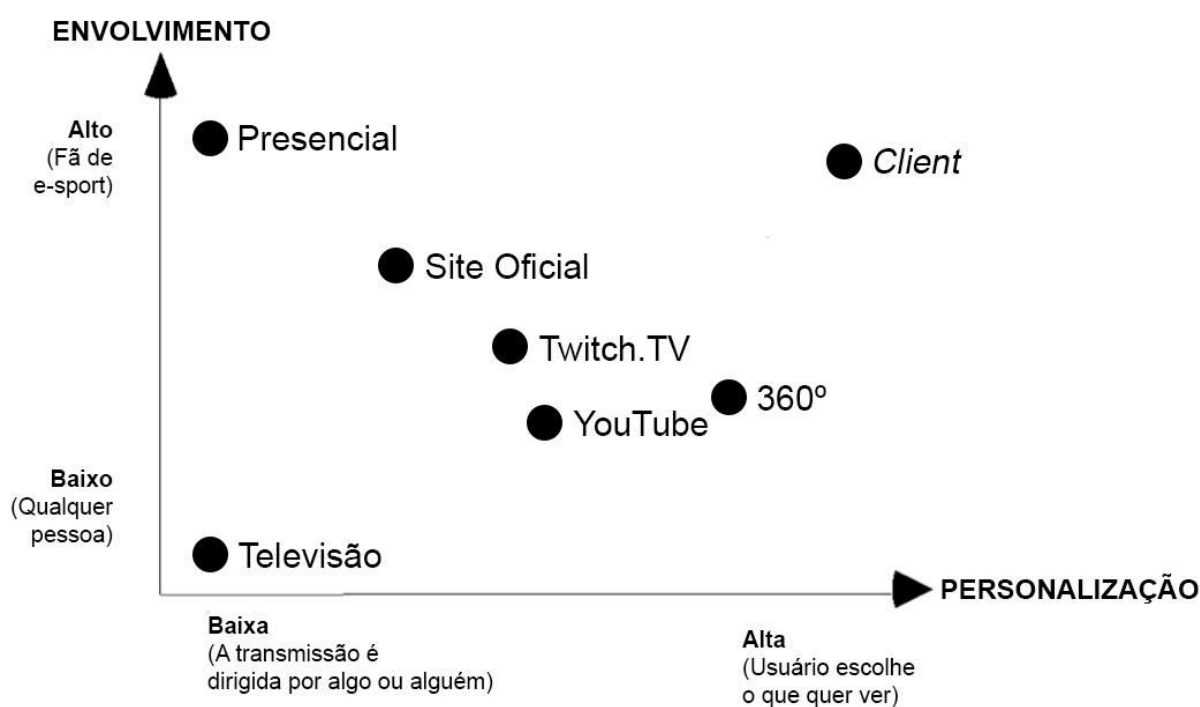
ENVOLVIMENTO

Alto
(Fã de e-sport)

Presencial

Client

Site Oficial

Twitch.TV

360º

YouTube

Baixo
(Qualquer pessoa)

Televisão

PERSONALIZAÇÃO

Baixa
(A transmissão é dirigida por algo ou alguém)

Alta
(Usuário escolhe o que quer ver)